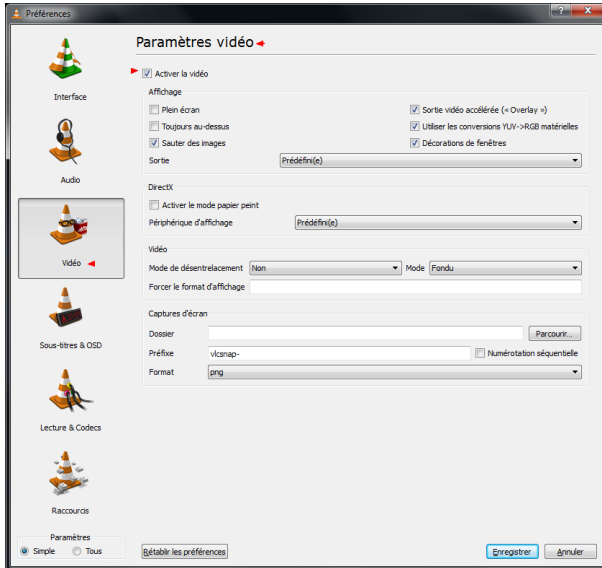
Préférences

Interface

Audio

Vidéo

Sous-titres & OSD

Lecture & Codecs

Raccourcis

Paramètres
Simple Tous

Paramètres vidéo

Activer la vidéo

Affichage
Plein écran
Toujours au-dessus
Sauter des images
Sortie vidéo accélérée (« Overlay »)
Utiliser les conversions YUV->RGB matérielles
Décorations de fenêtres
Sortie Prédéfini(e)

DirectX
Activer le mode papier peint
Périphérique d'affichage Prédéfini(e)

Vidéo
Mode de désentrelacement Non Mode Fondu
Forcer le format d'affichage

Captures d'écran
Dossier Parcourir...
Préfixe vlcsnap- Numérotation séquentielle
Format png

Rétablir les préférences Enregistrer Annuler